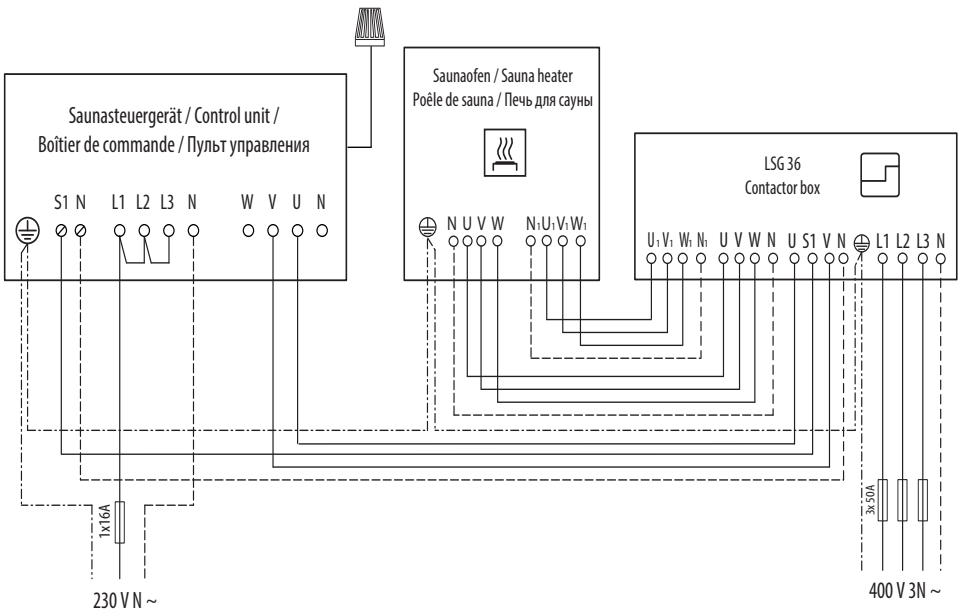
Saunasteuergerät / Control unit / Boîtier de commande / Пульт управления

S1 N L1 L2 L3 N W V U N

Saunaofen / Sauna heater Poêle de sauna / Печь для сауны

N U V W $N_1$ $U_1$ $V_1$ $W_1$

LSG 36 Contactor box

$U_1$ $V_1$ $W_1$ $N_1$ U V W N U S1 V N L1 L2 L3 N

1x16A

230 V N ~

3x 50A

400 V 3N ~